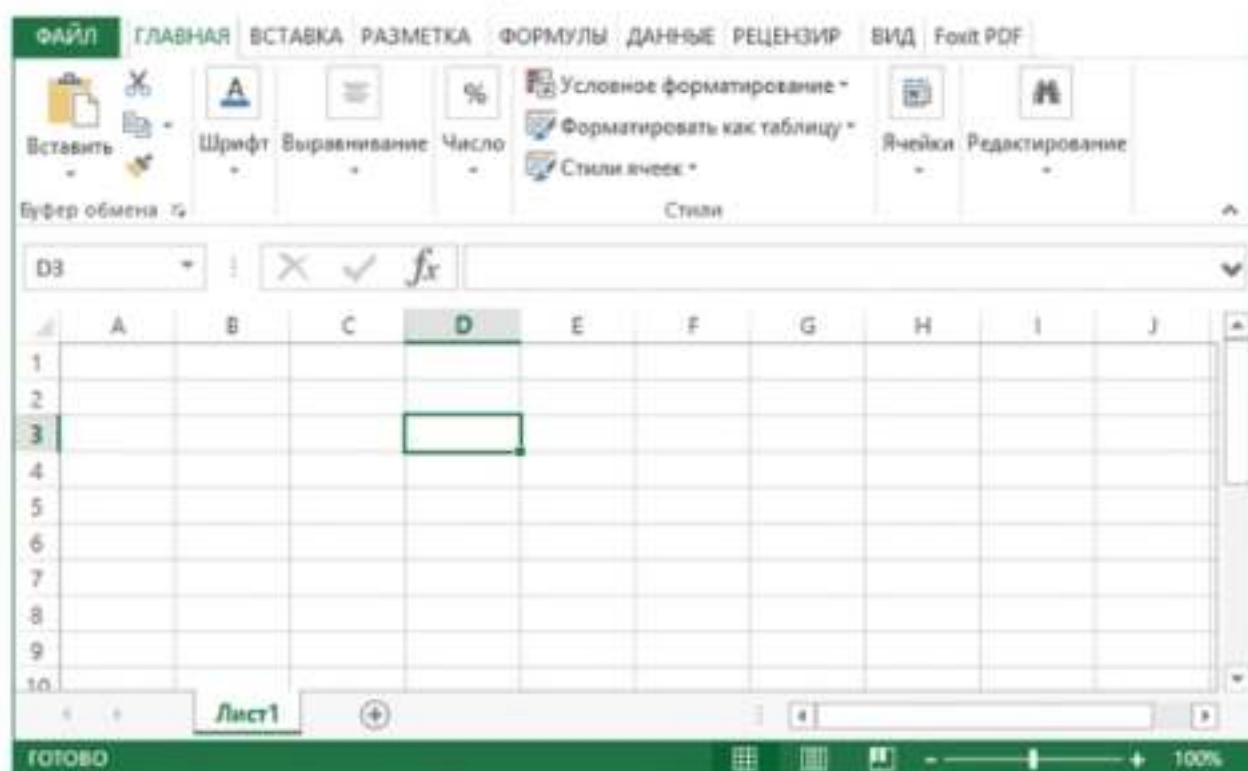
ФАЙЛ ГЛАВНАЯ ВСТАВКА РАЗМЕТКА ФОРМУЛЫ ДАННЫЕ РЕЦЕНЗИР ВИД Foxit PDF

Вставить
Буфер обмена
Шрифт
Выравнивание
Число
Условное форматирование
Форматировать как таблицу
Стили ячеек
Стили
Ячейки
Редактирование

D3
$fx$

| | A | B | C | D | E | F | G | H | I | J |
|---|---|---|---|---|---|---|---|---|---|---|
| 1 | | | | | | | | | | |
| 2 | | | | | | | | | | |
| 3 | | | | | | | | | | |
| 4 | | | | | | | | | | |
| 5 | | | | | | | | | | |
| 6 | | | | | | | | | | |
| 7 | | | | | | | | | | |
| 8 | | | | | | | | | | |
| 9 | | | | | | | | | | |
| 10 | | | | | | | | | | |

Лист1

ГОТОВО
100%